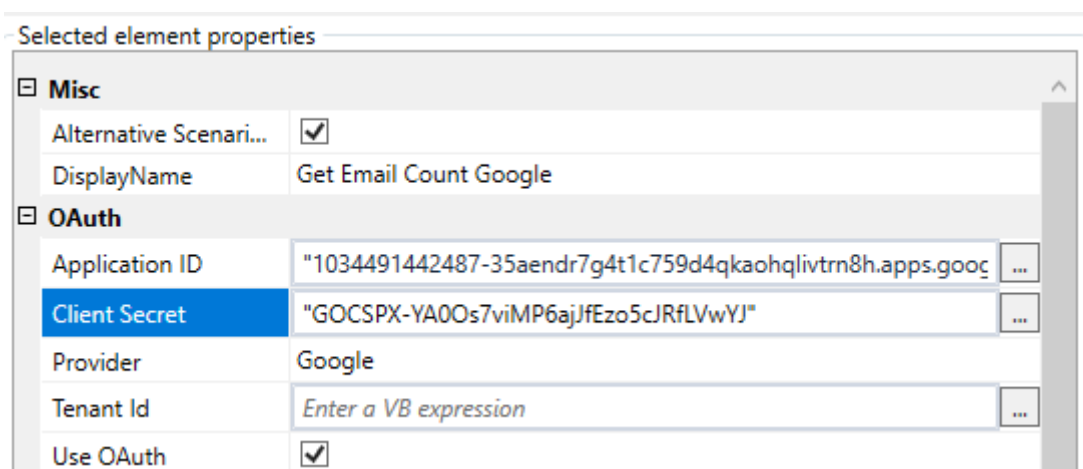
Selected element properties

⊟ Misc

| | |
|---|---|
| Alternative Scenari... | ☑ |
| DisplayName | Get Email Count Google |

⊟ OAuth

| | | |
|---|---|---|
| Application ID | "1034491442487-35aendr7g4t1c759d4qkaohqlivtrn8h.apps.gooc | ... |
| Client Secret | "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" | ... |
| Provider | Google | |
| Tenant Id | Enter a VB expression | ... |
| Use OAuth | ☑ | |